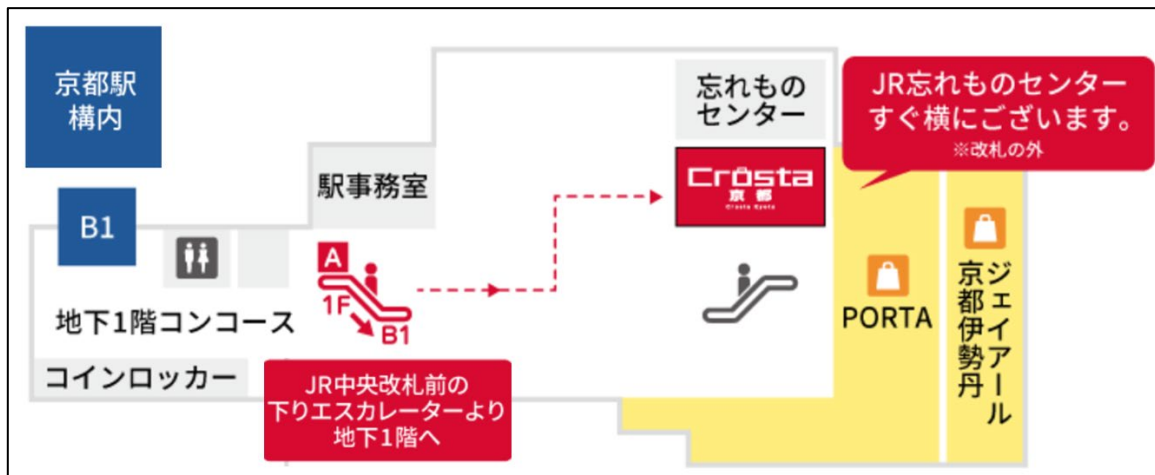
京都駅
構内

B1

地下1階コンコース

コインロッカー

駅事務室

A
1F
B1

JR中央改札前の
下りエスカレーターより
地下1階へ

忘れもの
センター

Crosta
京都
Crosta Kyoto

JR忘れものセンター
すぐ横にございます。
※改札の外

PORTA

ジェイアール
京都伊勢丹